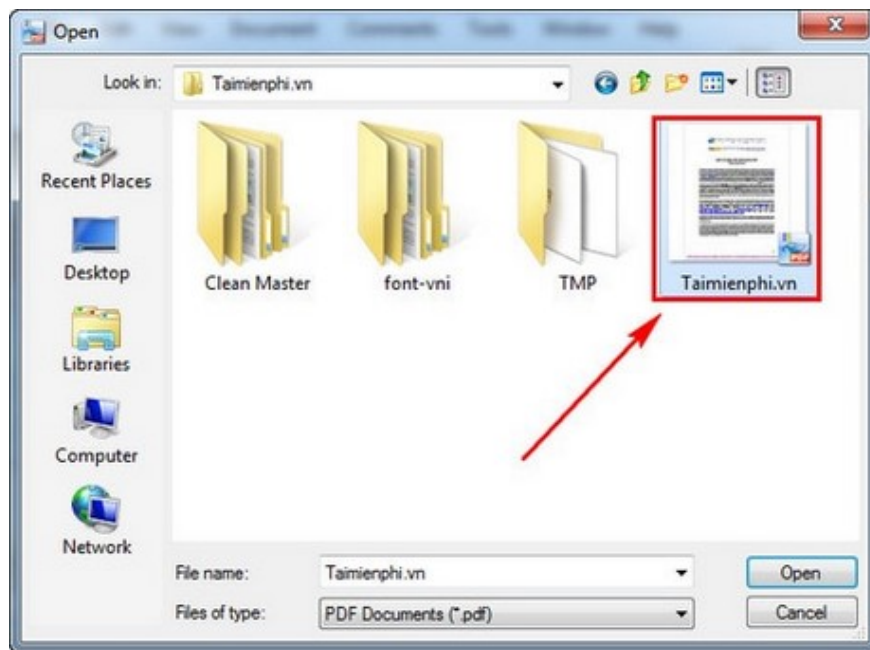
Open

Look in: Taimienphi.vn

Recent Places

Desktop

Libraries

Computer

Network

Clean Master

font-vni

TMP

Taimienphi.vn

File name: Taimienphi.vn

Files of type: PDF Documents (*.pdf)

Open

Cancel